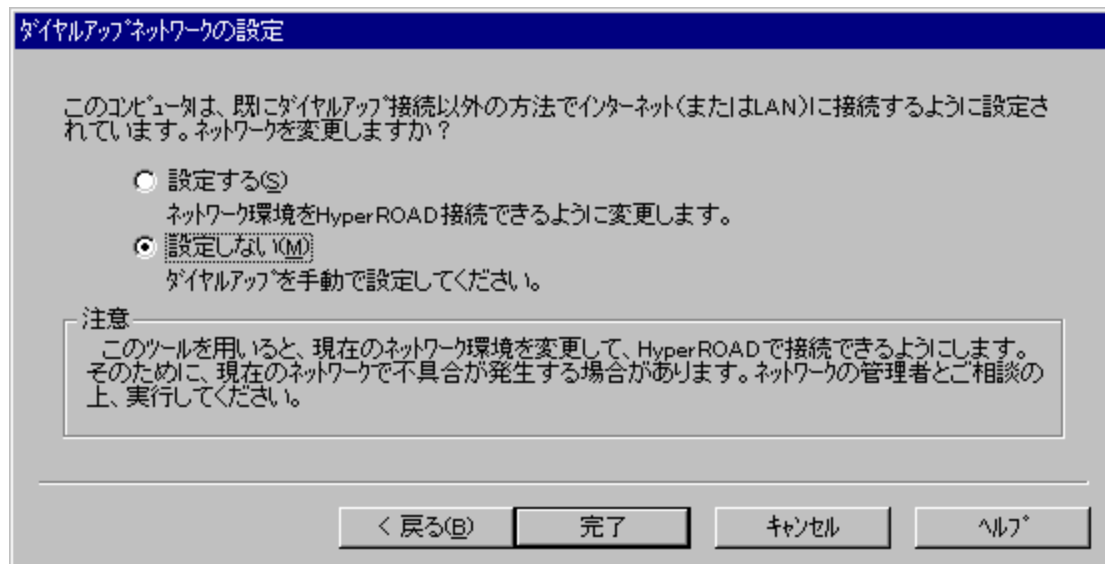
ダイヤルアップネットワークの設定

このコンピュータは、既にダイヤルアップ接続以外の方法でインターネット(またはLAN)に接続するように設定されています。ネットワークを変更しますか？

設定する(S)
ネットワーク環境をHyperROAD接続できるように変更します。

設定しない(M)
ダイヤルアップを手動で設定してください。

注意
このツールを用いると、現在のネットワーク環境を変更して、HyperROADで接続できるようにします。そのために、現在のネットワークで不具合が発生する場合があります。ネットワークの管理者とご相談の上、実行してください。

< 戻る(B)
完了
キャンセル
ヘルプ